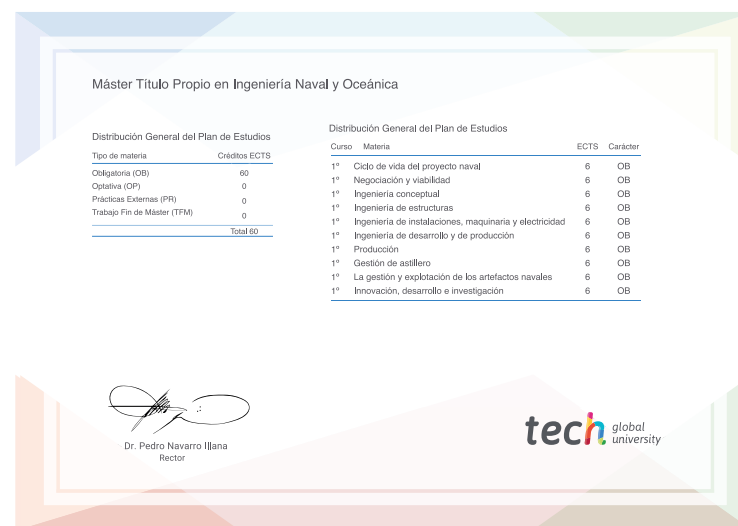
Máster Título Propio en Ingeniería Naval y Oceánica

Distribución General del Plan de Estudios

| Tipo de materia | Créditos ECTS |
|---|---|
| Obligatoria (OB) | 60 |
| Optativa (OP) | 0 |
| Prácticas Externas (PR) | 0 |
| Trabajo Fin de Máster (TFM) | 0 |
| | Total 60 |

Distribución General del Plan de Estudios

| Curso | Materia | ECTS | Carácter |
|---|---|---|---|
| 1º | Ciclo de vida del proyecto naval | 6 | OB |
| 1º | Negociación y viabilidad | 6 | OB |
| 1º | Ingeniería conceptual | 6 | OB |
| 1º | Ingeniería de estructuras | 6 | OB |
| 1º | Ingeniería de instalaciones, maquinaria y electricidad | 6 | OB |
| 1º | Ingeniería de desarrollo y de producción | 6 | OB |
| 1º | Producción | 6 | OB |
| 1º | Gestión de astillero | 6 | OB |
| 1º | La gestión y explotación de los artefactos navales | 6 | OB |
| 1º | Innovación, desarrollo e investigación | 6 | OB |

Dr. Pedro Navarro Illana
Rector

tech global university